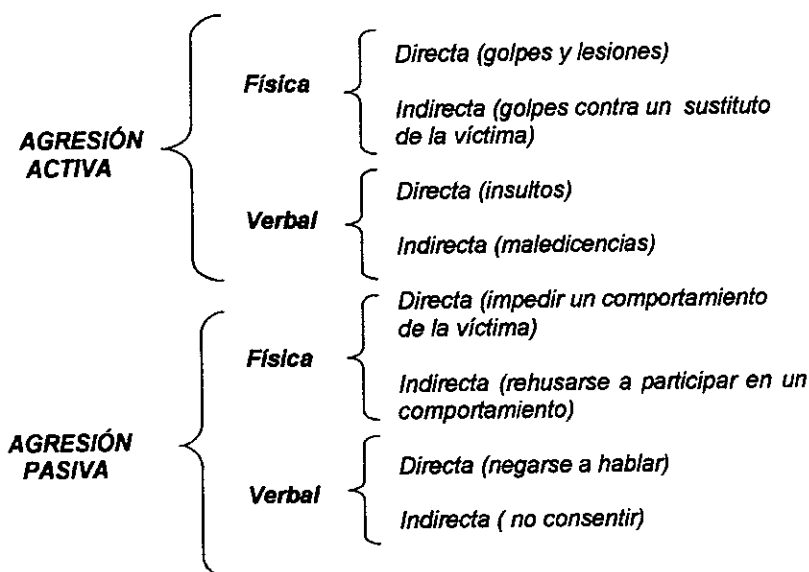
AGRESIÓN ACTIVA

Física

Directa (golpes y lesiones)

Indirecta (golpes contra un sustituto de la víctima)

Verbal

Directa (insultos)

Indirecta (maledicencias)

AGRESIÓN PASIVA

Física

Directa (impedir un comportamiento de la víctima)

Indirecta (rehusarse a participar en un comportamiento)

Verbal

Directa (negarse a hablar)

Indirecta ( no consentir)